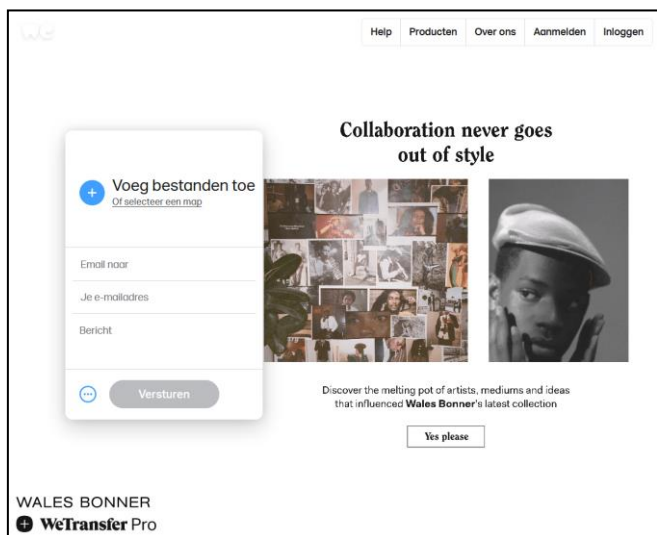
we

Help Producten Over ons Aanmelden Inloggen

Voeg bestanden toe
Of selecteer een map

Email naar

Je e-mailadres

Bericht

Versturen

Collaboration never goes out of style

Discover the melting pot of artists, mediums and ideas that influenced **Wales Bonner**'s latest collection

Yes please

WALES BONNER
WeTransfer Pro